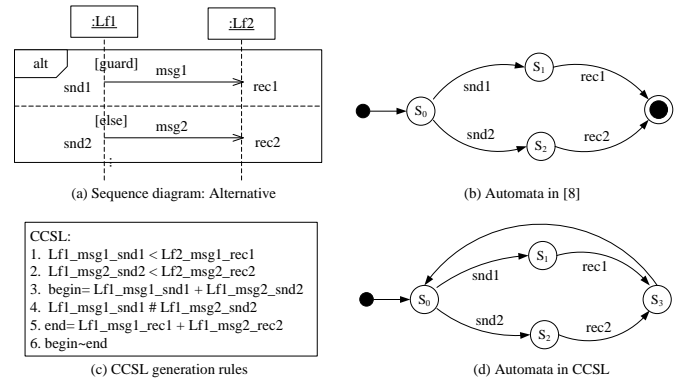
:Lf1

:Lf2

alt

[guard]

msg1

snd1

rec1

[else]

msg2

snd2

rec2

(a) Sequence diagram: Alternative

$S_1$

snd1

rec1

$S_0$

snd2

rec2

$S_2$

(b) Automata in [8]

CCSL:
1. Lf1_msg1_snd1 < Lf2_msg1_rec1
2. Lf1_msg2_snd2 < Lf2_msg2_rec2
3. begin= Lf1_msg1_snd1 + Lf1_msg2_snd2
4. Lf1_msg1_snd1 # Lf1_msg2_snd2
5. end= Lf1_msg1_rec1 + Lf1_msg2_rec2
6. begin~end

(c) CCSL generation rules

$S_1$

snd1

rec1

$S_0$

$S_3$

snd2

rec2

$S_2$

(d) Automata in CCSL